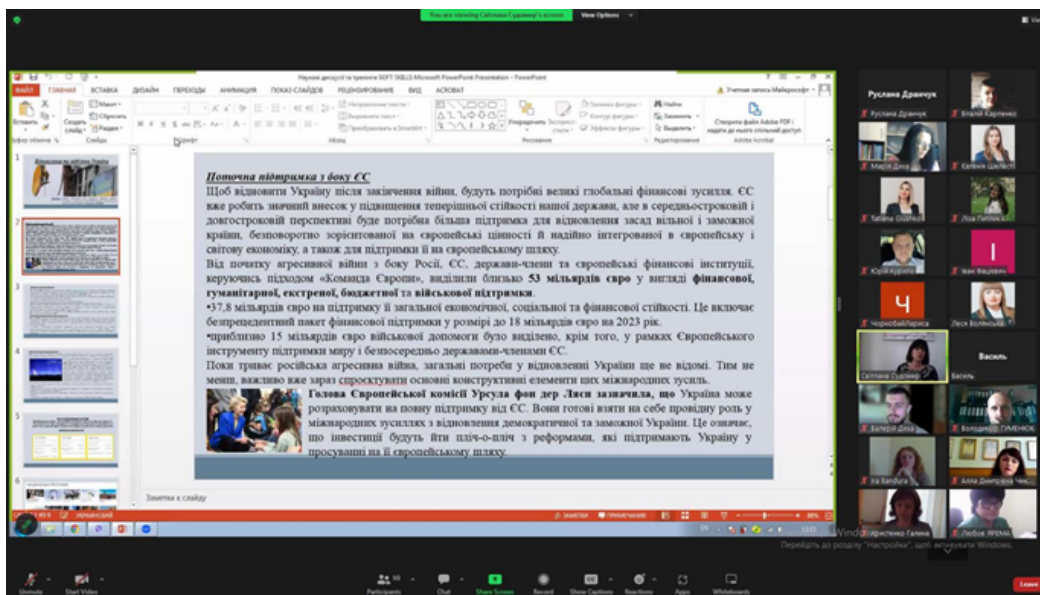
You are viewing Світлана Судомир's screen View Options

Науково дискусії та тренінги SOFT SKILLS Microsoft PowerPoint Presentation - PowerPoint

ФАЙЛ ГЛАВНАЯ ВСТАВКА ДИЗАЙН ПЕРЕХОДЫ АНИМАЦИЯ ПОКАЗ СЛАЙДОВ РЕЦЕНЗИРОВАНИЕ ВИД ACROBAT

Учетная запись Майкрософт

Вставить Создать слайд Раздел Буфер обмена Слайды Шрифт Абзац Рисование Редактирование Adobe Acrobat

Упорядочить Экспресс-стили Заливка фигуры Контур фигуры Эффекты фигуры Найти Заменить Выделить Создать файл Adobe PDF і надати до нього спільний доступ

Направление текста Выровнять текст Преобразовать в SmartArt

Поточна підтримка з боку ЄС

Щоб відновити Україну після закінчення війни, будуть потрібні великі глобальні фінансові зусилля. ЄС вже робить значний внесок у підвищення теперішньої стійкості нашої держави, але в середньостроковій і довгостроковій перспективі буде потрібна більша підтримка для відновлення засад вільної і заможної країни, безповоротно зорієнтованої на європейські цінності й надійно інтегрованої в європейську і світову економіку, а також для підтримки її на європейському шляху.

Від початку агресивної війни з боку Росії, ЄС, держави-члени та європейські фінансові інституції, керуючись підходом «Команда Європи», виділили близько 53 мільярдів євро у вигляді фінансової, гуманітарної, екстреної, бюджетної та військової підтримки.

•37,8 мільярдів євро на підтримку її загальної економічної, соціальної та фінансової стійкості. Це включає безпрецедентний пакет фінансової підтримки у розмірі до 18 мільярдів євро на 2023 рік.

•приблизно 15 мільярдів євро військової допомоги було виділено, крім того, у рамках Європейського інструменту підтримки миру і безпосередньо державами-членами ЄС.

Поки триває російська агресивна війна, загальні потреби у відновленні України ще не відомі. Тим не менш, важливо вже зараз спроєктувати основні конструктивні елементи цих міжнародних зусиль.

Голова Європейської комісії Урсула фон дер Ляєн зазначила, що Україна може розраховувати на повну підтримку від ЄС. Вони готові взяти на себе провідну роль у міжнародних зусиллях з відновлення демократичної та заможної України. Це означає, що інвестиції будуть йти пліч-о-пліч з реформами, які підтримають Україну у просуванні на її європейському шляху.

Заметки к слайду

СЛАЙД 2 ИЗ 8 УКРАИНСКИЙ ЗАМЕТКИ ПРИМЕЧАНИЯ

Руслана Дранчук
Руслана Дранчук
Віталій Карпенко
Марія Дика
Євгенія Шаповал
Tatiana Glukhova
Ліза Петрушенко
Юрій Кучинс
Іван Федорович
Ч
Чорнобай Лариса
Леся Волинська
Світлана Судомир
Василь
Василь
Валерій Дика
Володимир ГУМЕНЮК
Ira Bandura
Алла Дмитрівна Ческа
Харитоненко Галина
Любов ЯРЕМА

Windows
Перейдіть до розділу "Настройки", щоб активувати Windows.

Unmute Start Video Participants Chat Share Screen Record Show Captions Reactions Apps Whiteboards Leave